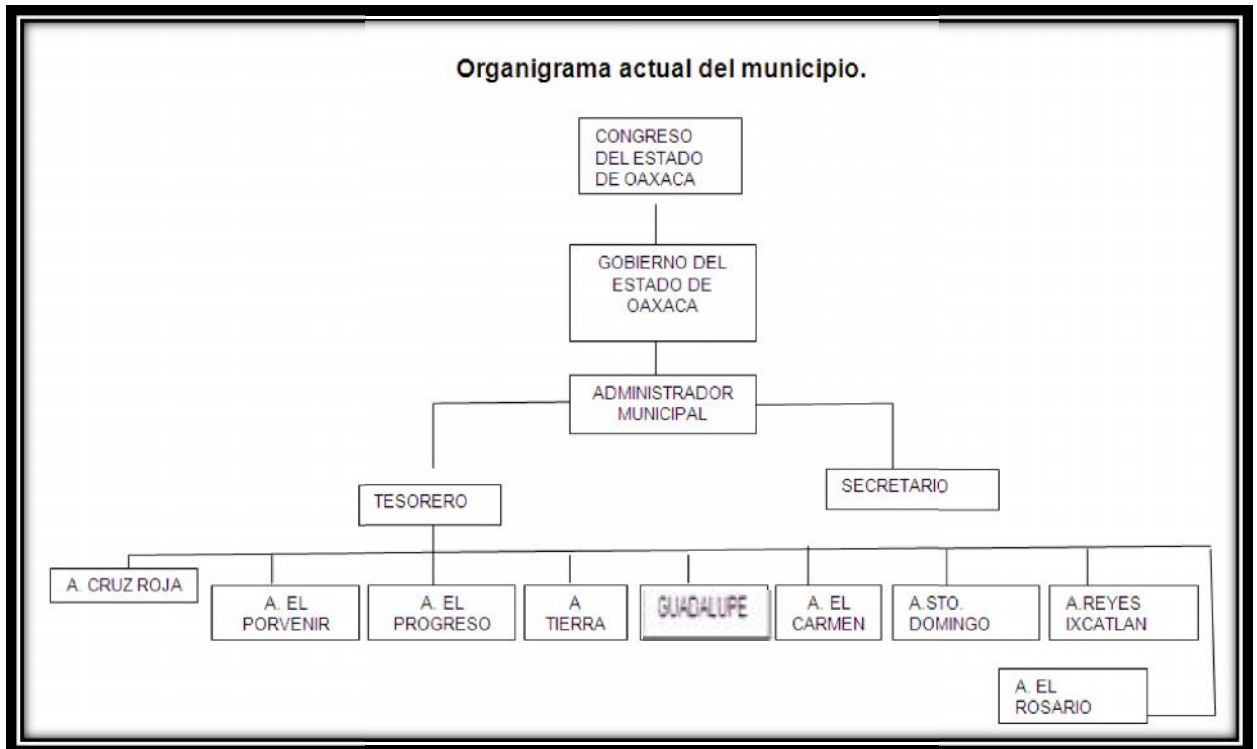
Organigrama actual del municipio.

CONGRESO DEL ESTADO DE OAXACA

GOBIERNO DEL ESTADO DE OAXACA

ADMINISTRADOR MUNICIPAL

TESORERO

SECRETARIO

A. CRUZ ROJA

A. EL PORVENIR

A. EL PROGRESO

A TIERRA

GUADALUPE

A. EL CARMEN

A.STO. DOMINGO

A.REYES IXCATLAN

A. EL ROSARIO